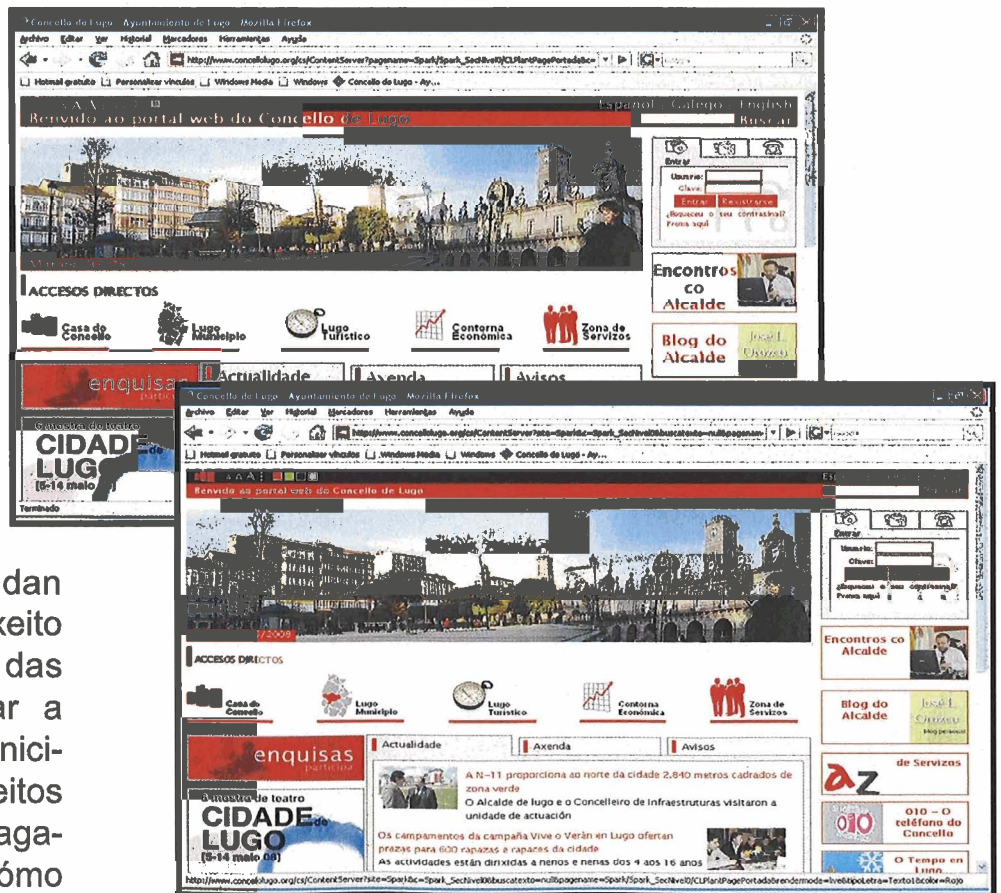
Concello de Lugo - Ayuntamiento de Lugo - Mozilla Firefox
Archivo Editar Ver Historial Marcadores Herramientas Ayuda
http://www.concellolugo.org/cs/ContentServer?pagename=Spark/Spark_SecNivel1/CLPlantPagePortada&c=
Hotmail gratuito Personalizar vínculos Windows Media Windows Concello de Lugo - Ay...
A A A
Español | Galego | English
Benvido ao portal web do Concello de Lugo
Buscar
Entrar
Usuario:
Clave:
Entrar Rexistrarse
¿Esqueceu o seu contrasinal? Proba aquí
Encontros co Alcalde
Blog do Alcalde
José L. Orozco
ACCESOS DIRECTOS
Casa do Concello
Lugo Municipio
Lugo Turístico
Contorna Económica
Zona de Servizos
enquisas
Actualidade
Axenda
Avisos
mostra de teatro
CIDADE de LUGO
[5-14 maio 08]
Terminado

Concello de Lugo - Ayuntamiento de Lugo - Mozilla Firefox
Archivo Editar Ver Historial Marcadores Herramientas Ayuda
Hotmail gratuito Personalizar vínculos Windows Media Windows Concello de Lugo - Ay...
A A A
Benvido ao portal web do Concello de Lugo
Entrar
Usuario:
Clave:
Proba aquí
7/2009
ACCESOS DIRECTOS
Casa do Concello
Lugo Municipio
Lugo Turístico
Contorna Económica
Zona de Servizos
Encontros co Alcalde
Blog do Alcalde
José L. Orozco
blog persoal
enquisas
Actualidade
Axenda
Avisos
A N-11 proporciona ao norte da cidade 2.840 metros cadrados de zona verde
O Alcalde de lugo e o Concelleiro de Infraestruturas visitaron a unidade de actuación
Os campamentos da campaña Vive o Verán en Lugo ofertan prazas para 600 rapazas e rapaces da cidade
As actividades están dirixidas a nenos e nenas dos 4 aos 16 anos
mostra de teatro
CIDADE de LUGO
[5-14 maio 08]
de Servizos
010 - O teléfono do Concello
O Tempo en Lugo
http://www.concellolugo.org/cs/ContentServer?site=Spark&c=Spark_SecNivel0&buscatexto=null&pagename=Spark/Spark_SecNivel0/CLPlantPagePortada&rendermode=live&tipoLetra=Texto1&color=Rojo

dan
xeito
das
ar a
nici-
eitos
aga-
ómo